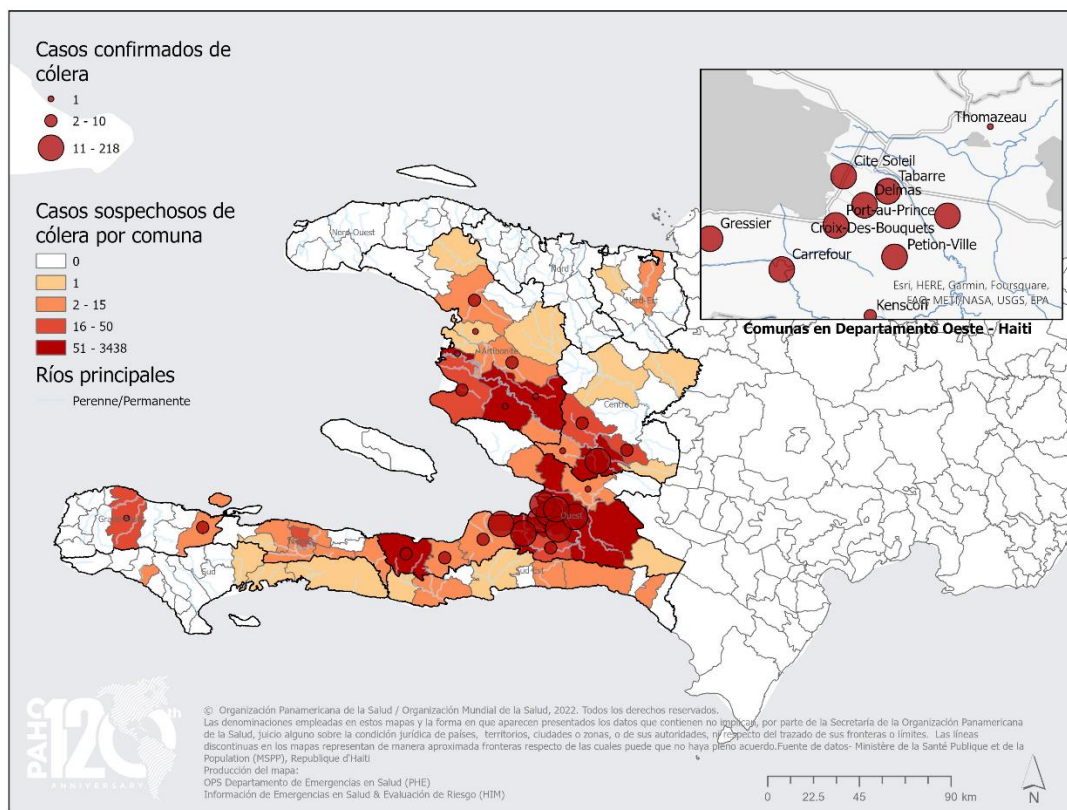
Casos confirmados de cólera
1
2 - 10
11 - 218

Casos sospechosos de cólera por comuna
0
1
2 - 15
16 - 50
51 - 3438

Ríos principales
Perenne/Permanente

Thomazeau
Cite Soleil
Tabarre
Delmas
Port-au-Prince
Gressier
Croix-Des-Bouquets
Petion-Ville
Carrefour
Kenscoff
Esri, HERE, Garmin, Foursquare, FAO, METI/NASA, USGS, EPA
Comunas en Departamento Oeste - Haiti

Nord-Ouest
Nord
Nord-Est
Artibonite
Centre
Grand'Anse
Ouest
Sud
Sud-Est

PAHO 120 th ANNIVERSARY

© Organización Panamericana de la Salud / Organización Mundial de la Salud, 2022. Todos los derechos reservados.
Las denominaciones empleadas en estos mapas y la forma en que aparecen presentados los datos que contienen no implican, por parte de la Secretaría de la Organización Panamericana de la Salud, juicio alguno sobre la condición jurídica de países, territorios, ciudades o zonas, o de sus autoridades, ni respecto del trazado de sus fronteras o límites. Las líneas discontinuas en los mapas representan de manera aproximada fronteras respecto de las cuales puede que no haya pleno acuerdo.Fuente de datos- Ministère de la Santé Publique et de la Population (MSPP), Republique d'Haiti
Producción del mapa:
OPS Departamento de Emergencias en Salud (PHE)
Información de Emergencias en Salud & Evaluación de Riesgo (HIM)

0 22.5 45 90 km
N